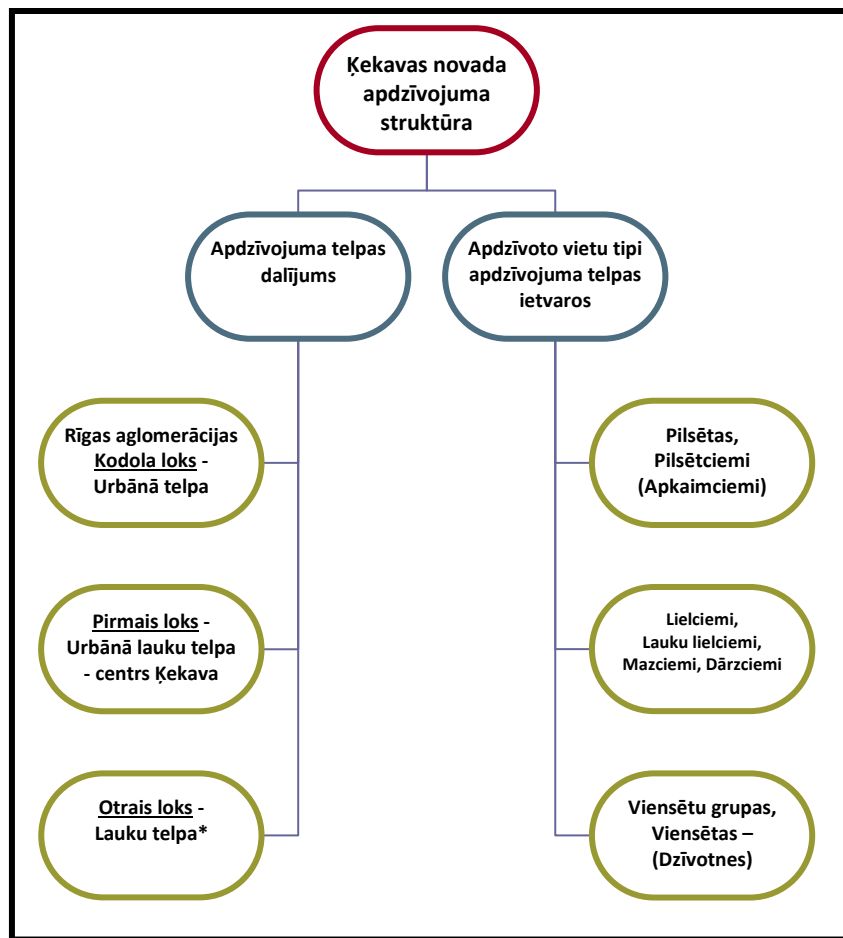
Ķekavas novada apdzīvojuma struktūra

Apdzīvojuma telpas dalījums

Apdzīvoto vietu tipi apdzīvojuma telpas ietvaros

Rīgas aglomerācijas Kodola loks - Urbānā telpa

Pirmais loks - Urbānā lauku telpa - centrs Ķekava

Otrais loks - Lauku telpa*

Pilsētas, Pilsētciemi (Apkaimciemi)

Lielciemi, Lauku lielciemi, Mazciemi, Dārzciemi

Viensētu grupas, Viensētas – (Dzīvotnes)